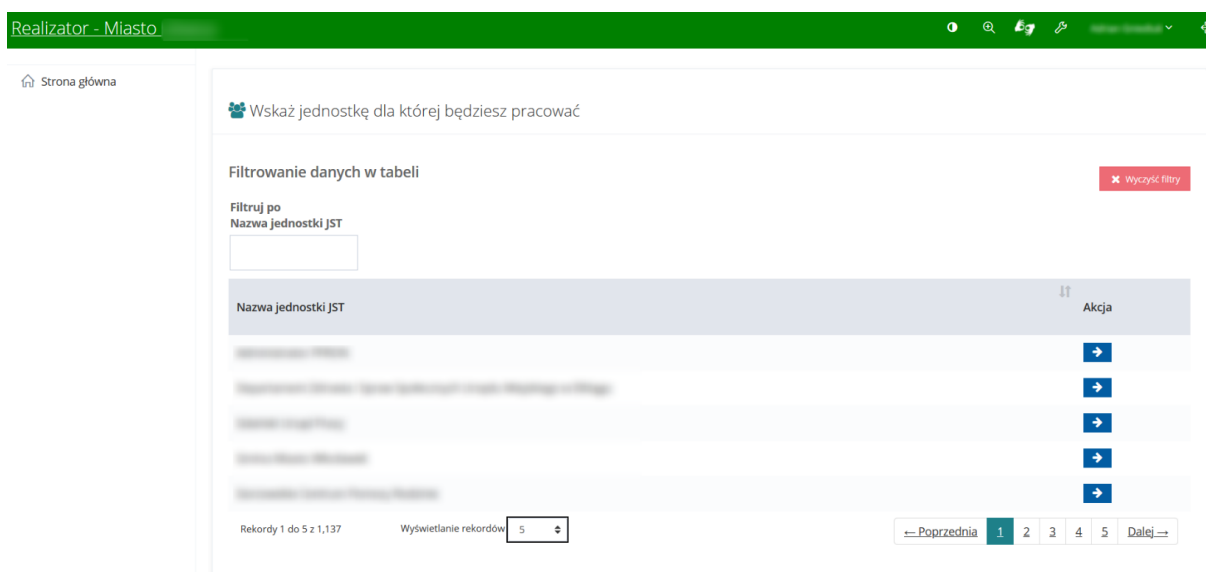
Realizator - Miasto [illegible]

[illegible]

Strona główna

Wskaż jednostkę dla której będziesz pracować

Filtrowanie danych w tabeli

Wyczyść filtry

Filtruj po
Nazwa jednostki JST

| Nazwa jednostki JST | Akcja |
|---|---|
| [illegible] | → |
| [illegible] | → |
| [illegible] | → |
| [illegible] | → |
| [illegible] | → |

Rekordy 1 do 5 z 1,137

Wyświetlanie rekordów 5

← Poprzednia 1 2 3 4 5 Dalej →